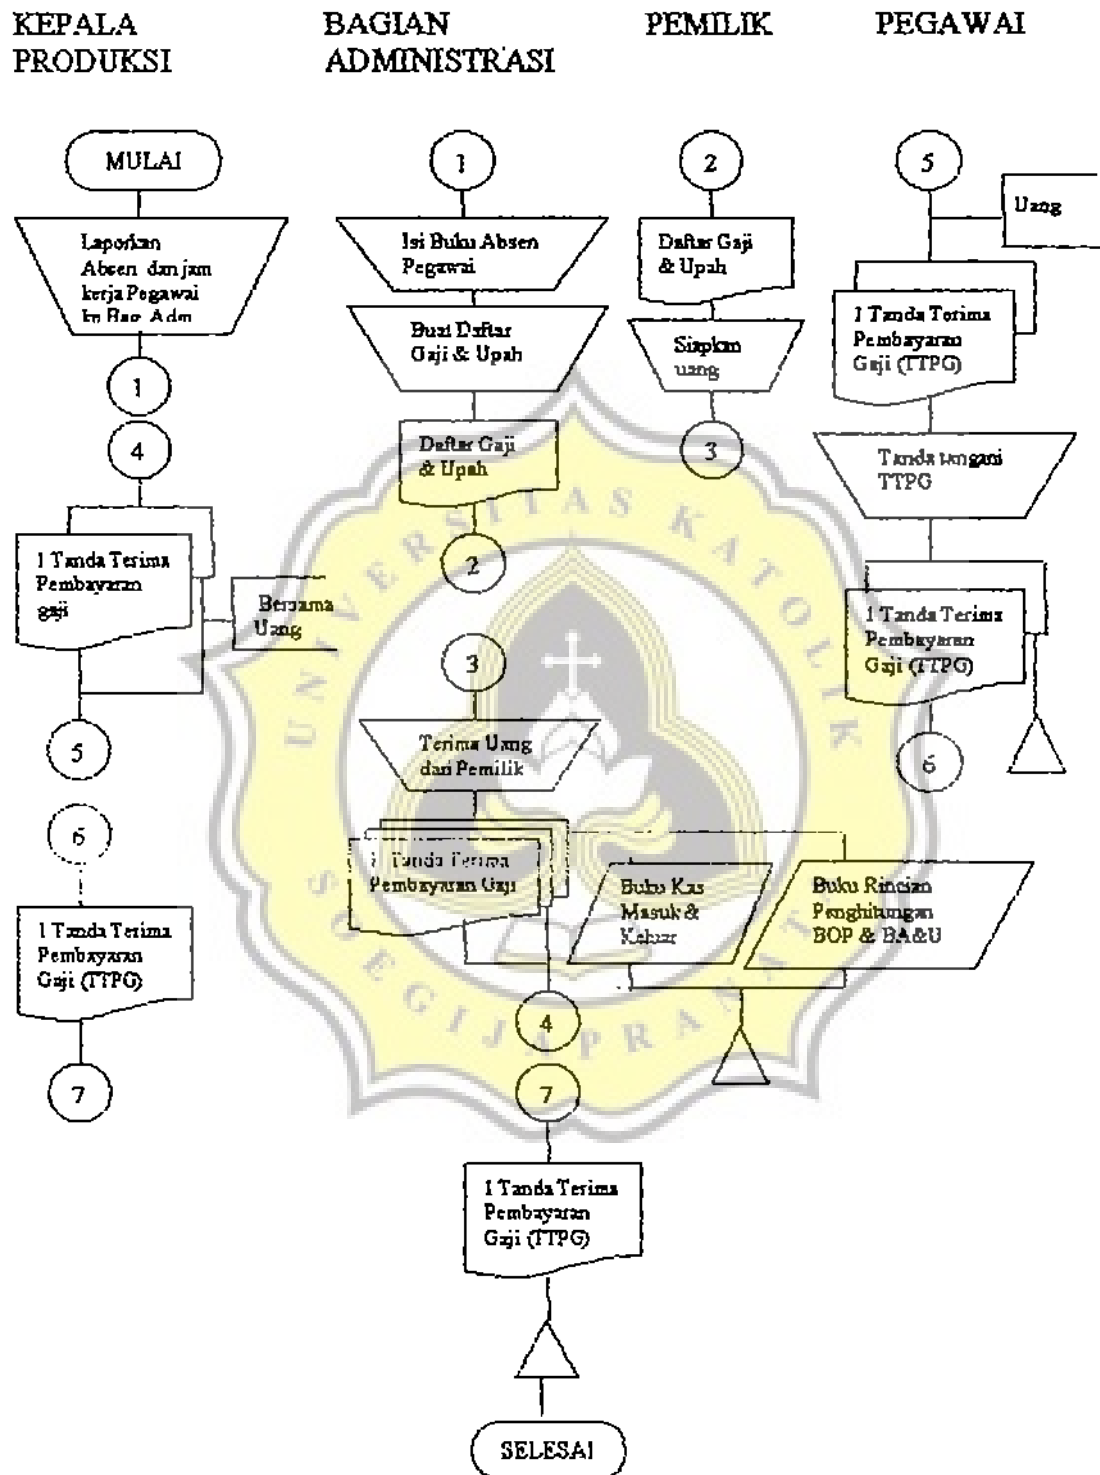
KEPALA PRODUKSI

BAGIAN ADMINISTRASI

PEMILIK

PEGAWAI

MULAI

Laporkan Absen dan jam kerja Pegawai ke Bag. Adm

1

4

1 Tanda Terima Pembayaran gaji

Bersama Uang

5

6

1 Tanda Terima Pembayaran Gaji (TTPG)

7

1

Isi Buku Absen Pegawai

Buat Daftar Gaji & Upah

Daftar Gaji & Upah

2

3

Terima Uang dari Pemilik

1 Tanda Terima Pembayaran Gaji

Buku Kas Masuk & Keluar

Buku Rincian Penghitungan BOP & BA&U

4

7

1 Tanda Terima Pembayaran Gaji (TTPG)

SELESAI

2

Daftar Gaji & Upah

Siapkan uang

3

5

Uang

1 Tanda Terima Pembayaran Gaji (TTPG)

Tanda tangani TTPG

1 Tanda Terima Pembayaran Gaji (TTPG)

6

UNIVERSITAS KATOLIK SOEGIJAPRANATA